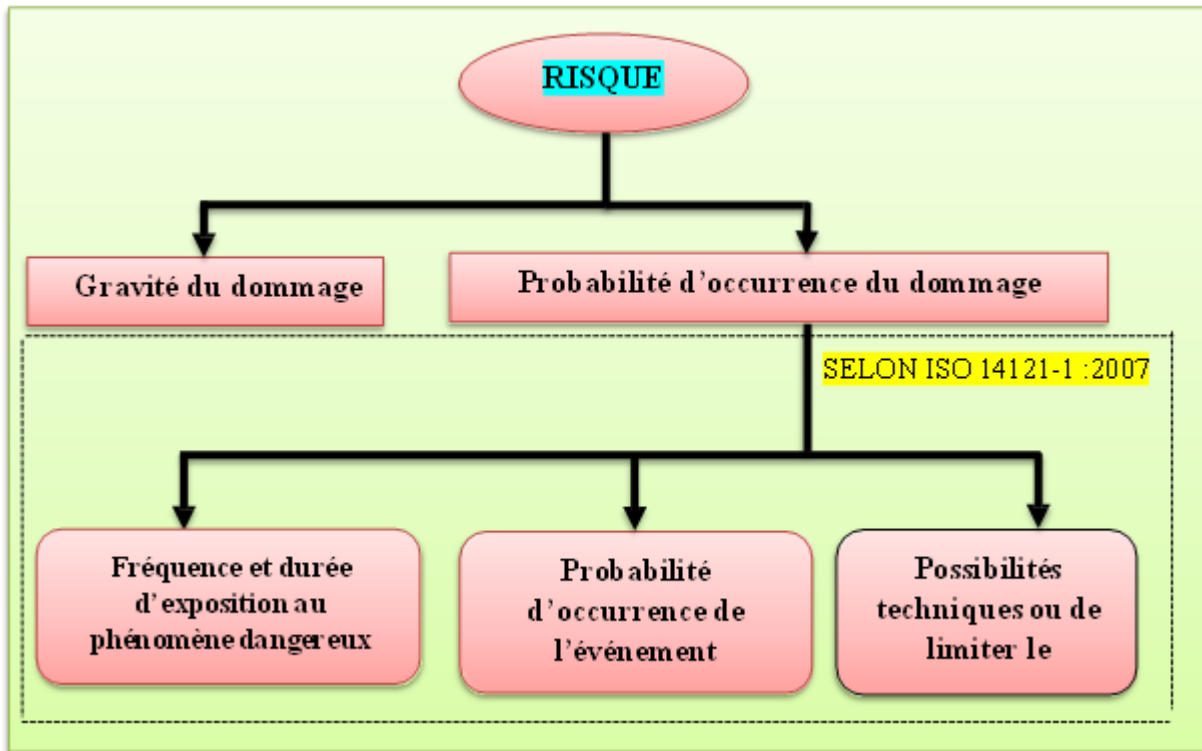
RISQUE

Gravité du dommage

Probabilité d'occurrence du dommage

SELON ISO 14121-1 :2007

Fréquence et durée d'exposition au phénomène dangereux

Probabilité d'occurrence de l'événement

Possibilités techniques ou de limiter le